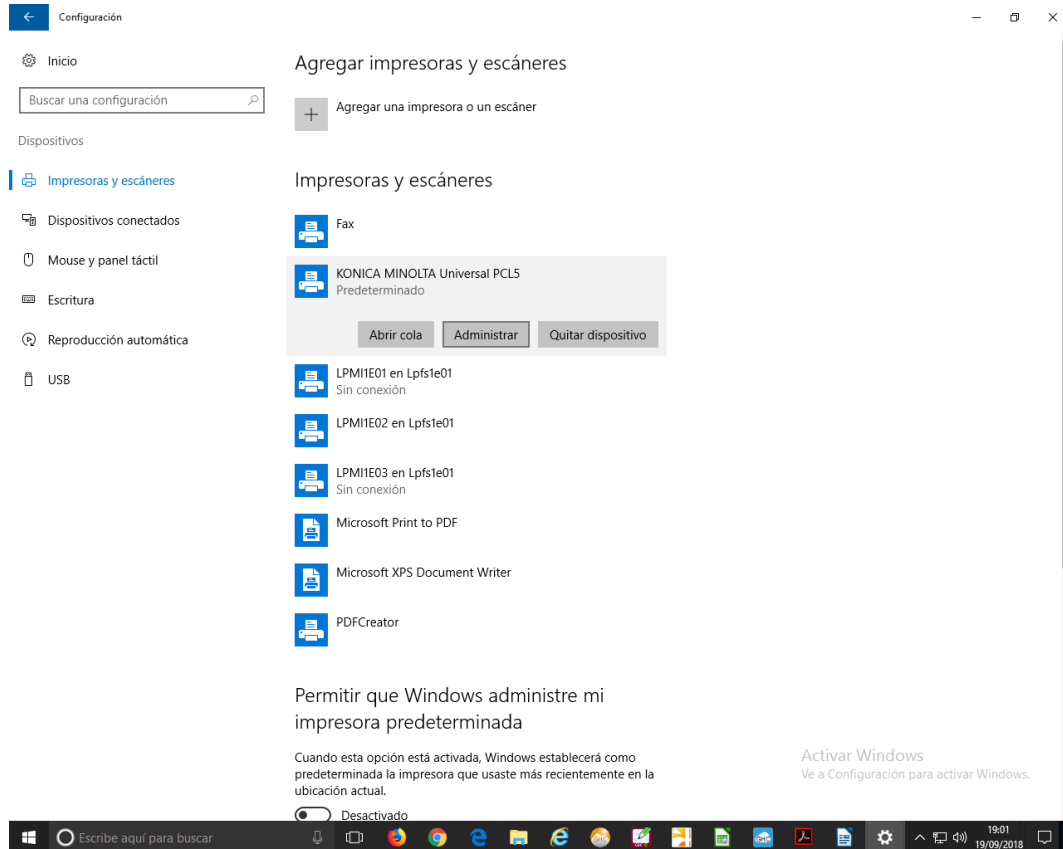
Configuración

Inicio

Buscar una configuración

Dispositivos

Impresoras y escáneres

Dispositivos conectados

Mouse y panel táctil

Escritura

Reproducción automática

USB

Agregar impresoras y escáneres

Agregar una impresora o un escáner

Impresoras y escáneres

Fax

KONICA MINOLTA Universal PCL5
Predeterminado

Abrir cola

Administrar

Quitar dispositivo

LPMI1E01 en Lpfs1e01
Sin conexión

LPMI1E02 en Lpfs1e01

LPMI1E03 en Lpfs1e01
Sin conexión

Microsoft Print to PDF

Microsoft XPS Document Writer

PDFCreator

Permitir que Windows administre mi impresora predeterminada

Cuando esta opción está activada, Windows establecerá como predeterminada la impresora que usaste más recientemente en la ubicación actual.

Desactivado

Activar Windows
Ve a Configuración para activar Windows.

Escribe aquí para buscar

19:01
19/09/2018